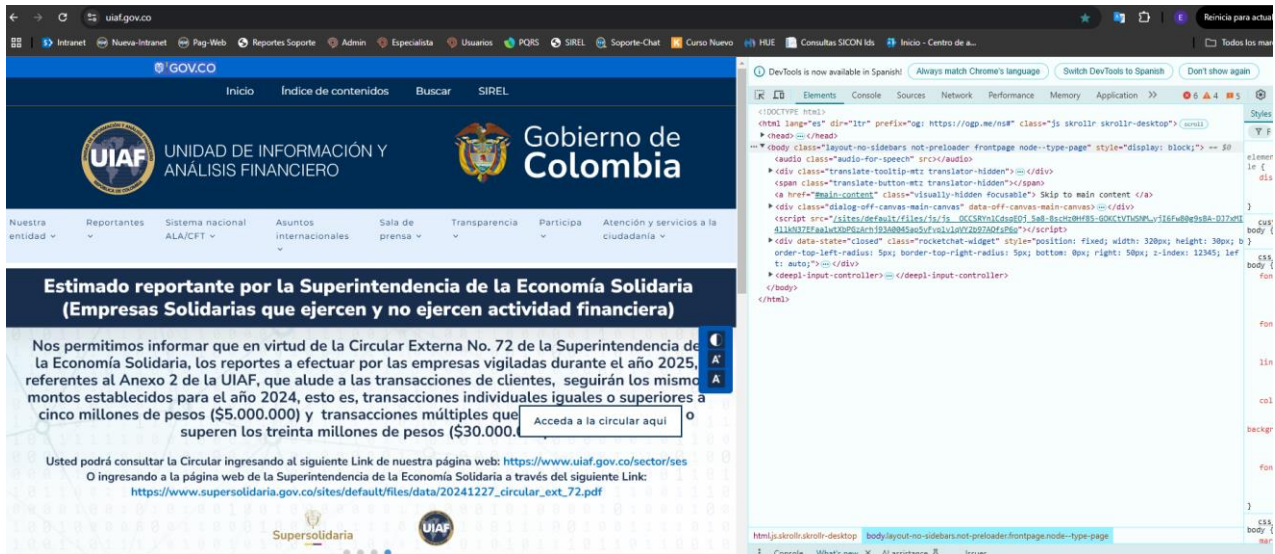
uiaf.gov.co

Reinicia para actual

Intranet Nueva-Intranet Pag-Web Reportes Soporte Admin Especialista Usuarios PQRS SIREL Soporte-Chat Curso Nuevo HUE Consultas SICON Ids Inicio - Centro de a... Todos los mar

GOV.CO

Inicio Índice de contenidos Buscar SIREL

UIAF UNIDAD DE INFORMACIÓN Y ANÁLISIS FINANCIERO

Gobierno de Colombia

Nuestra entidad Reportantes Sistema nacional ALA/CFT Asuntos internacionales Sala de prensa Transparencia Participa Atención y servicios a la ciudadanía

Estimado reportante por la Superintendencia de la Economía Solidaria (Empresas Solidarias que ejercen y no ejercen actividad financiera)

Nos permitimos informar que en virtud de la Circular Externa No. 72 de la Superintendencia de la Economía Solidaria, los reportes a efectuar por las empresas vigiladas durante el año 2025, referentes al Anexo 2 de la UIAF, que alude a las transacciones de clientes, seguirán los mismos montos establecidos para el año 2024, esto es, transacciones individuales iguales o superiores a cinco millones de pesos ($5.000.000) y transacciones múltiples que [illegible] o superen los treinta millones de pesos ($30.000.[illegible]

Acceda a la circular aquí

Usted podrá consultar la Circular ingresando al siguiente Link de nuestra página web: https://www.uiaf.gov.co/sector/ses
O ingresando a la página web de la Superintendencia de la Economía Solidaria a través del siguiente Link: https://www.supersolidaria.gov.co/sites/default/files/data/20241227_circular_ext_72.pdf

Supersolidaria UIAF

DevTools is now available in Spanish! Always match Chrome's language Switch DevTools to Spanish Don't show again

Elements Console Sources Network Performance Memory Application >> 6 4 5

Styles

<!DOCTYPE html>
<html lang="es" dir="ltr" prefix="og: https://ogp.me/ns#" class="js skrollr skrollr-desktop"> scroll
▶ <head> ··· </head>
▼ <body class="layout-no-sidebars not-preloader frontpage node--type-page" style="display: block;"> == $0
<audio class="audio-for-speech" src></audio>
▶ <div class="translate-tooltip-mtz translator-hidden"> ··· </div>
<span class="translate-button-mtz translator-hidden"></span>
<a href="#main-content" class="visually-hidden focusable"> Skip to main content </a>
▶ <div class="dialog-off-canvas-main-canvas" data-off-canvas-main-canvas> ··· </div>
<script src="/sites/default/files/js/js_OCCSRYnlCdspEOj_5a8-8scHz0Hf8S-GOKCtVTWSNM.yjI6Fw80g9sBA-DJ7xMI411kN37EFaalwtXbPGzArhj93A0045ap5vFyolvlqVY2b97AOfsP6o"></script>
▶ <div data-state="closed" class="rocketchat-widget" style="position: fixed; width: 320px; height: 30px; border-top-left-radius: 5px; border-top-right-radius: 5px; bottom: 0px; right: 50px; z-index: 12345; left: auto;"> ··· </div>
▶ <deepl-input-controller> ··· </deepl-input-controller>
</body>
</html>

html.js.skrollr.skrollr-desktop body.layout-no-sidebars.not-preloader.frontpage.node--type-page

Console What's new AI assistance Issues